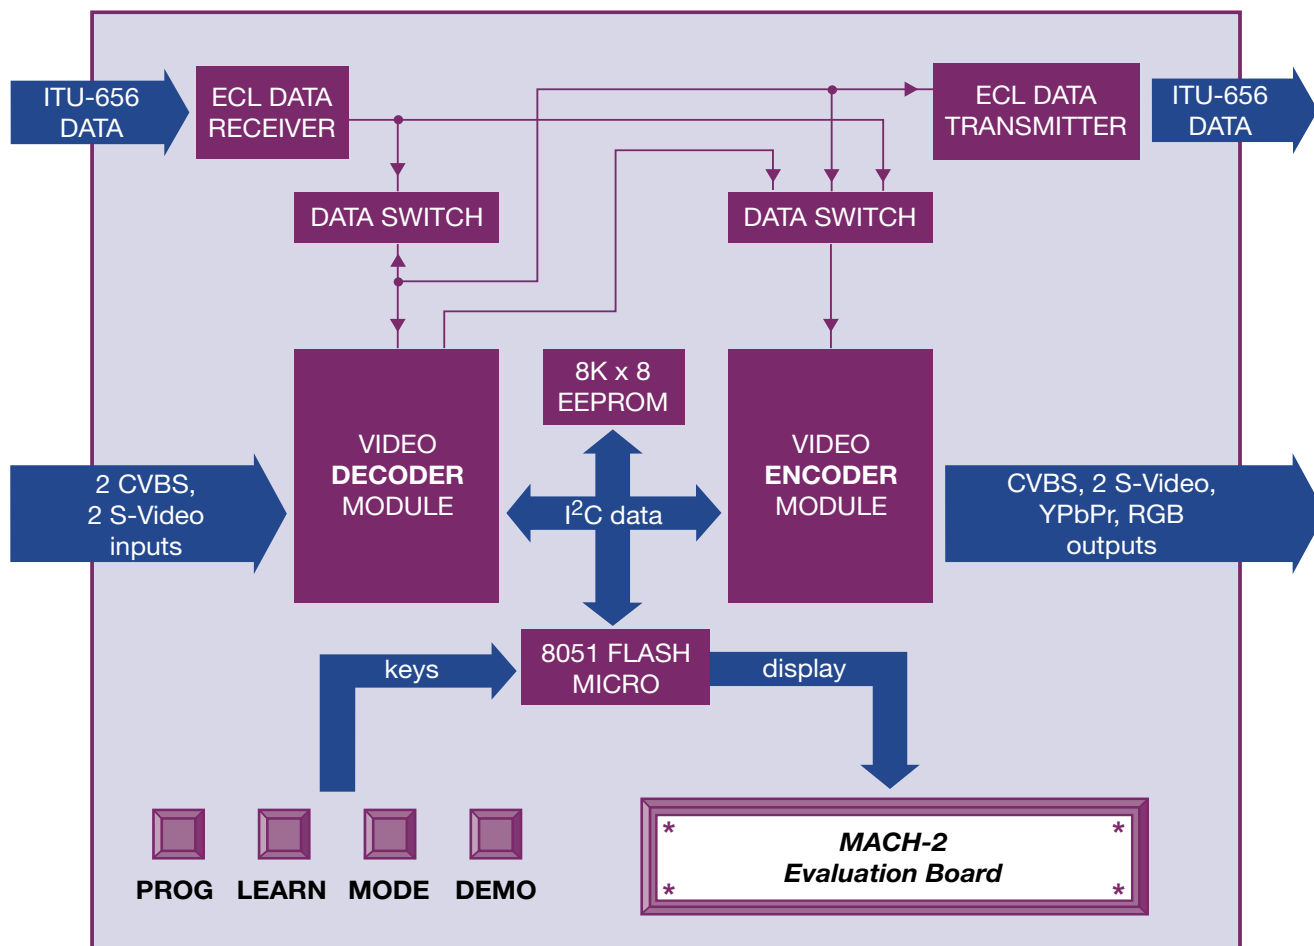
ITU-656 DATA

ECL DATA RECEIVER

ECL DATA TRANSMITTER

ITU-656 DATA

DATA SWITCH

DATA SWITCH

8K x 8 EEPROM

VIDEO DECODER MODULE

VIDEO ENCODER MODULE

2 CVBS, 2 S-Video inputs

$I^2C$ data

CVBS, 2 S-Video, YPbPr, RGB outputs

keys

8051 FLASH MICRO

display

PROG LEARN MODE DEMO

* *
MACH-2
Evaluation Board
* *